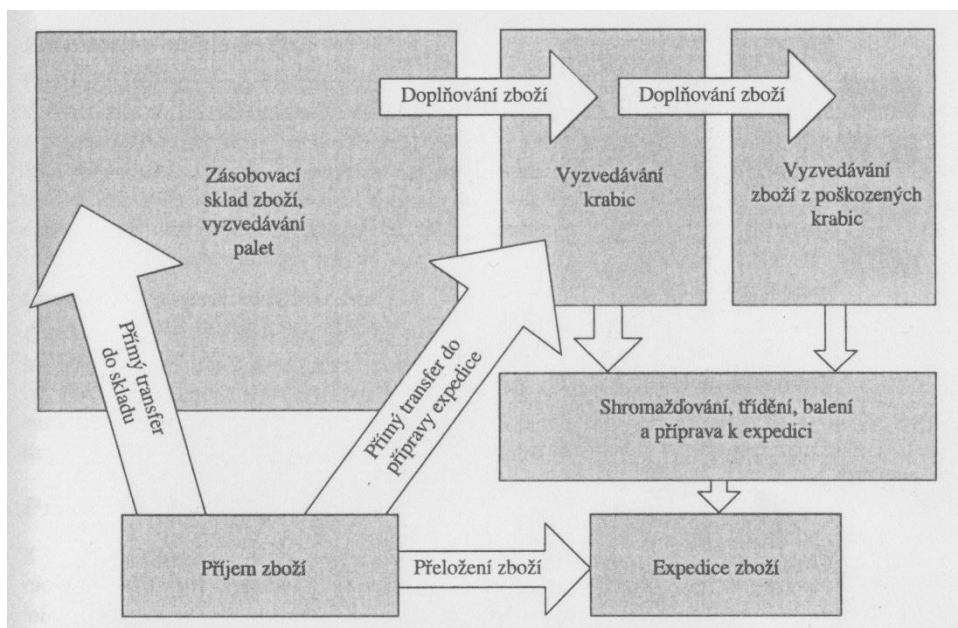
Doplňování zboží

Doplňování zboží

Zásobovací sklad zboží, vyzvedávání palet

Vyzvedávání krabic

Vyzvedávání zboží z poškozených krabic

Přímý transfer do skladu

Přímý transfer do přípravy expedice

Shromažďování, třídění, balení a příprava k expedici

Příjem zboží

Přeložení zboží

Expedice zboží